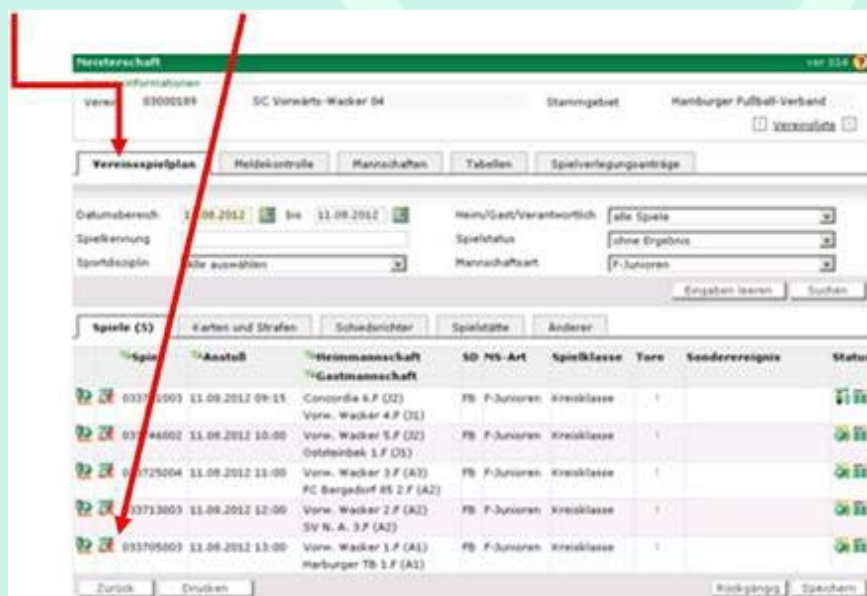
Meisterschaft

ver 024

Vereinsinformationen

Verein 03000189 SC Vorwärts-Wacker 04 Stammgebiet Hamburger Fußball-Verband

Vereinsliste

Vereinsspielplan | Meldekontrolle | Mannschaften | Tabellen | Spielverlegungsanträge

Datumsbereich 11.08.2012 bis 11.08.2012

Heim/Gast/Verantwortlich alle Spiele

Spielkennung

Spielstatus ohne Ergebnis

Sportdisziplin Alle auswählen

Mannschaftsart F-Junioren

Eingaben leeren | Suchen

Spiele (5) | Karten und Strafen | Schiedsrichter | Spielstätte | Änderer

| | Spiel | Anstoß | Heimmannschaft / Gastmannschaft | SD | MS-Art | Spielklasse | Tore | Sonderereignis | Status |
|---|---|---|---|---|---|---|---|---|---|
| | 033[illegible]1003 | 11.08.2012 09:15 | Concordia 6.F (J2) / Vorw. Wacker 4.F (J1) | FB | F-Junioren | Kreisklasse | : | | |
| | 03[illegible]46002 | 11.08.2012 10:00 | Vorw. Wacker 5.F (J2) / Oststeinbek 1.F (J1) | FB | F-Junioren | Kreisklasse | : | | |
| | 0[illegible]725004 | 11.08.2012 11:00 | Vorw. Wacker 3.F (A3) / FC Bergedorf 85 2.F (A2) | FB | F-Junioren | Kreisklasse | : | | |
| | 033713003 | 11.08.2012 12:00 | Vorw. Wacker 2.F (A2) / SV N. A. 3.F (A2) | FB | F-Junioren | Kreisklasse | : | | |
| | 033705003 | 11.08.2012 13:00 | Vorw. Wacker 1.F (A1) / Harburger TB 1.F (A1) | FB | F-Junioren | Kreisklasse | : | | |

Zurück | Drucken

Rückgängig | Speichern